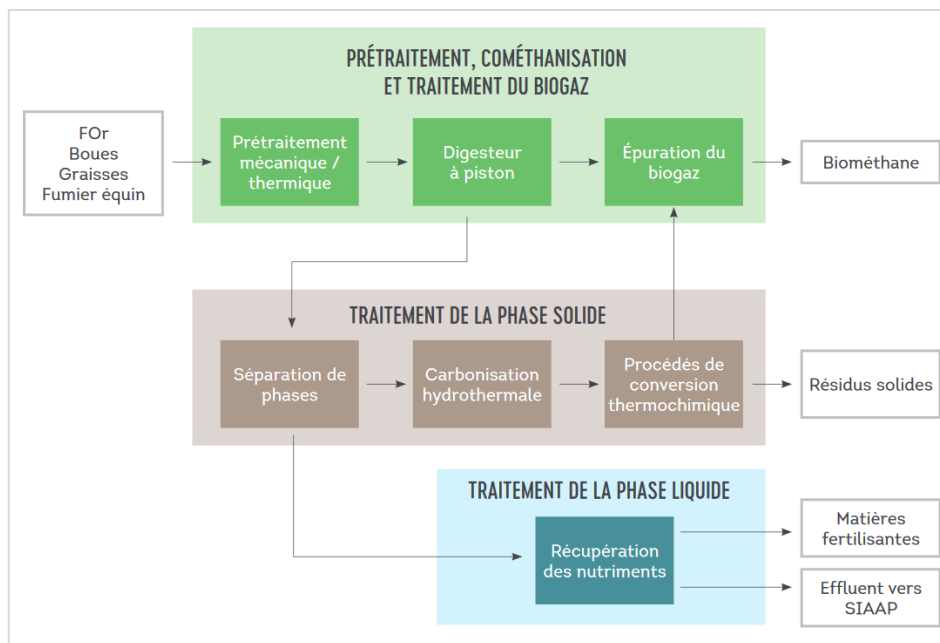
PRÉTRAITEMENT, COMÉTHANISATION ET TRAITEMENT DU BIOGAZ

FOr
Boues
Graisses
Fumier équin

Prétraitement mécanique / thermique

Digesteur à piston

Épuration du biogaz

Biométhane

TRAITEMENT DE LA PHASE SOLIDE

Séparation de phases

Carbonisation hydrothermale

Procédés de conversion thermochimique

Résidus solides

TRAITEMENT DE LA PHASE LIQUIDE

Récupération des nutriments

Matières fertilisantes

Effluent vers SIAAP